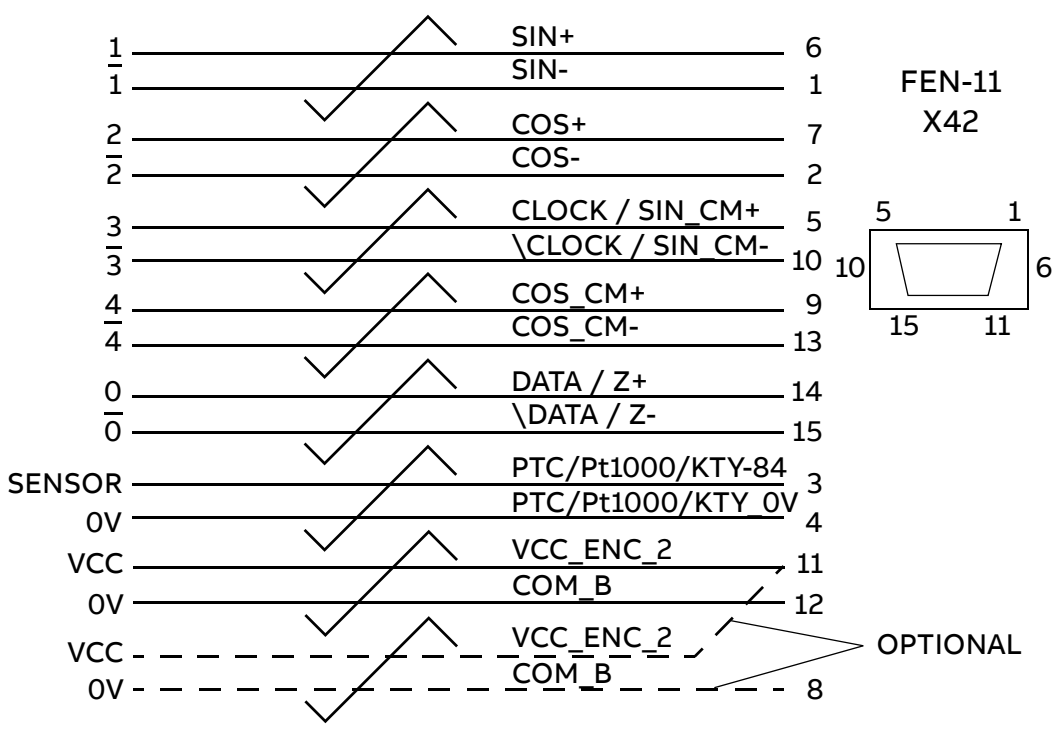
$\overline{1}$ SIN+ 6
1 SIN- 1

$\overline{2}$ COS+ 7
2 COS- 2

$\overline{3}$ CLOCK / SIN_CM+ 5
3 \CLOCK / SIN_CM- 10

$\overline{4}$ COS_CM+ 9
4 COS_CM- 13

$\overline{0}$ DATA / Z+ 14
0 \DATA / Z- 15

SENSOR PTC/Pt1000/KTY-84 3
0V PTC/Pt1000/KTY_0V 4

VCC VCC_ENC_2 11
0V COM_B 12

VCC VCC_ENC_2
0V COM_B 8

OPTIONAL

FEN-11
X42

5 1
10 6
15 11